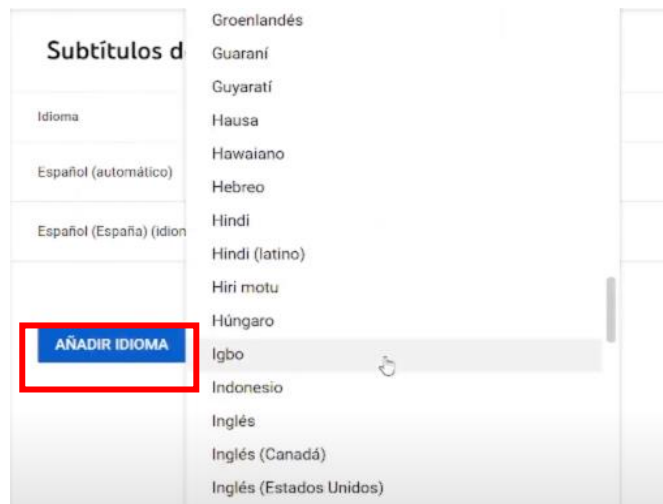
Subtítulos d

Idioma

Español (automático)

Español (España) (idion

AÑADIR IDIOMA

Groenlandés
Guaraní
Guyaratí
Hausa
Hawaiano
Hebreo
Hindi
Hindi (latino)
Hiri motu
Húngaro
Igbo
Indonesio
Inglés
Inglés (Canadá)
Inglés (Estados Unidos)